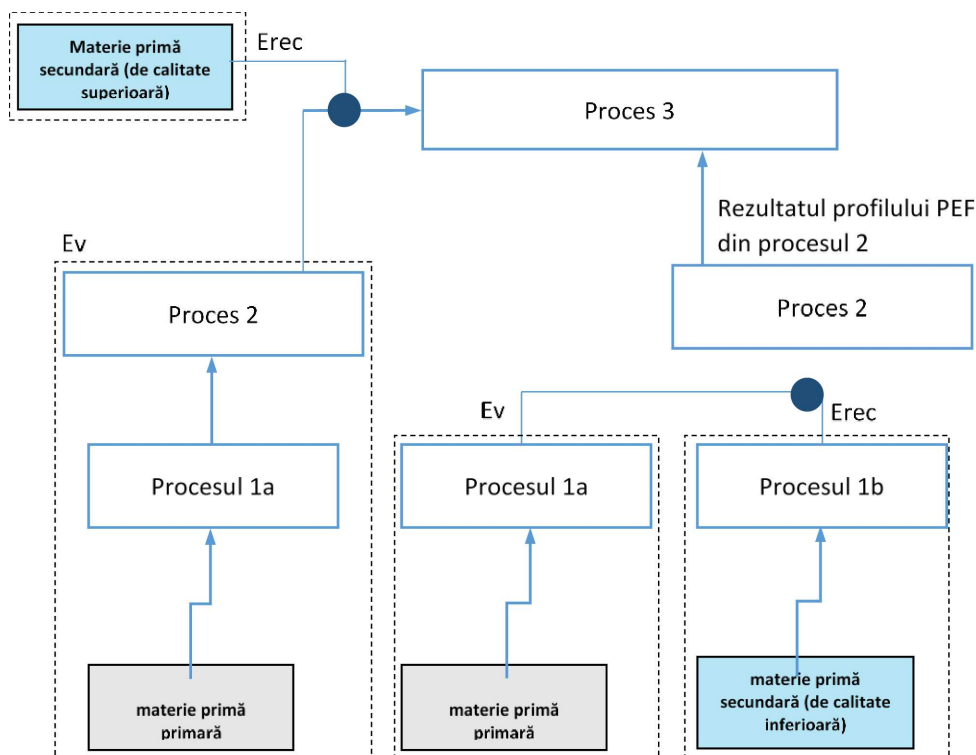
Materie primă secundară (de calitate superioară)

Erec

Proces 3

Rezultatul profilului PEF din procesul 2

Proces 2

Ev

Proces 2

Procesul 1a

materie primă primară

Ev

Procesul 1a

materie primă primară

Erec

Procesul 1b

materie primă secundară (de calitate inferioară)